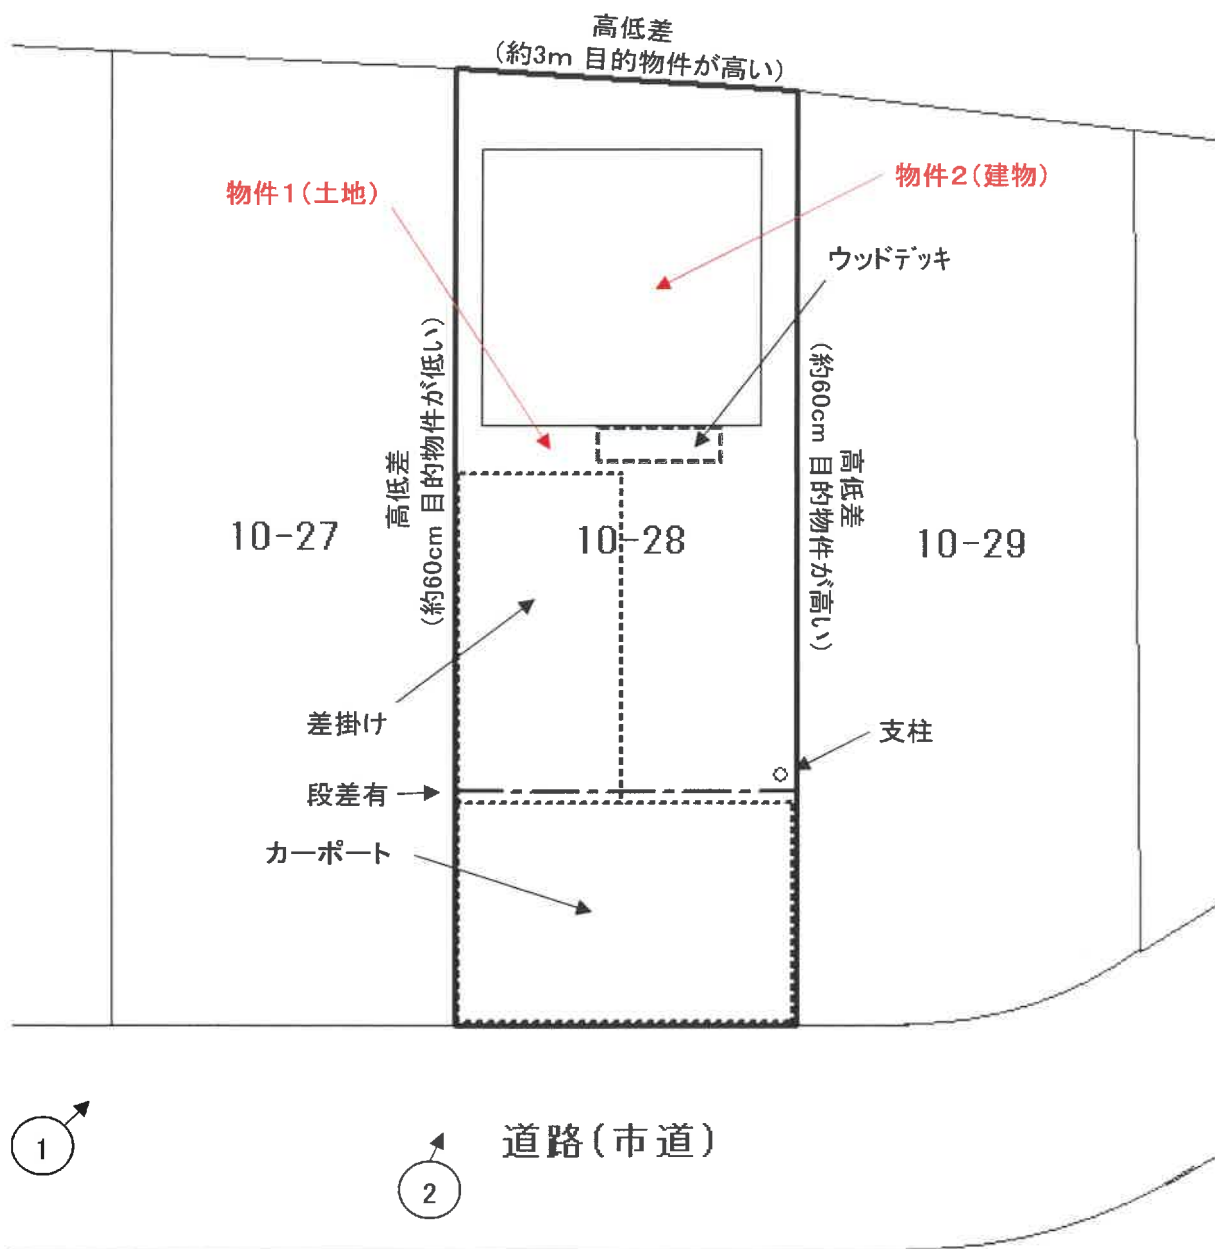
高低差
(約3m 目的物件が高い)

物件1(土地)

物件2(建物)

ウッドデッキ

高低差
(約60cm 目的物件が低い)

高低差
(約60cm 目的物件が高い)

10-27

10-28

10-29

差掛け

支柱

段差有

カーポート

1

2

道路(市道)